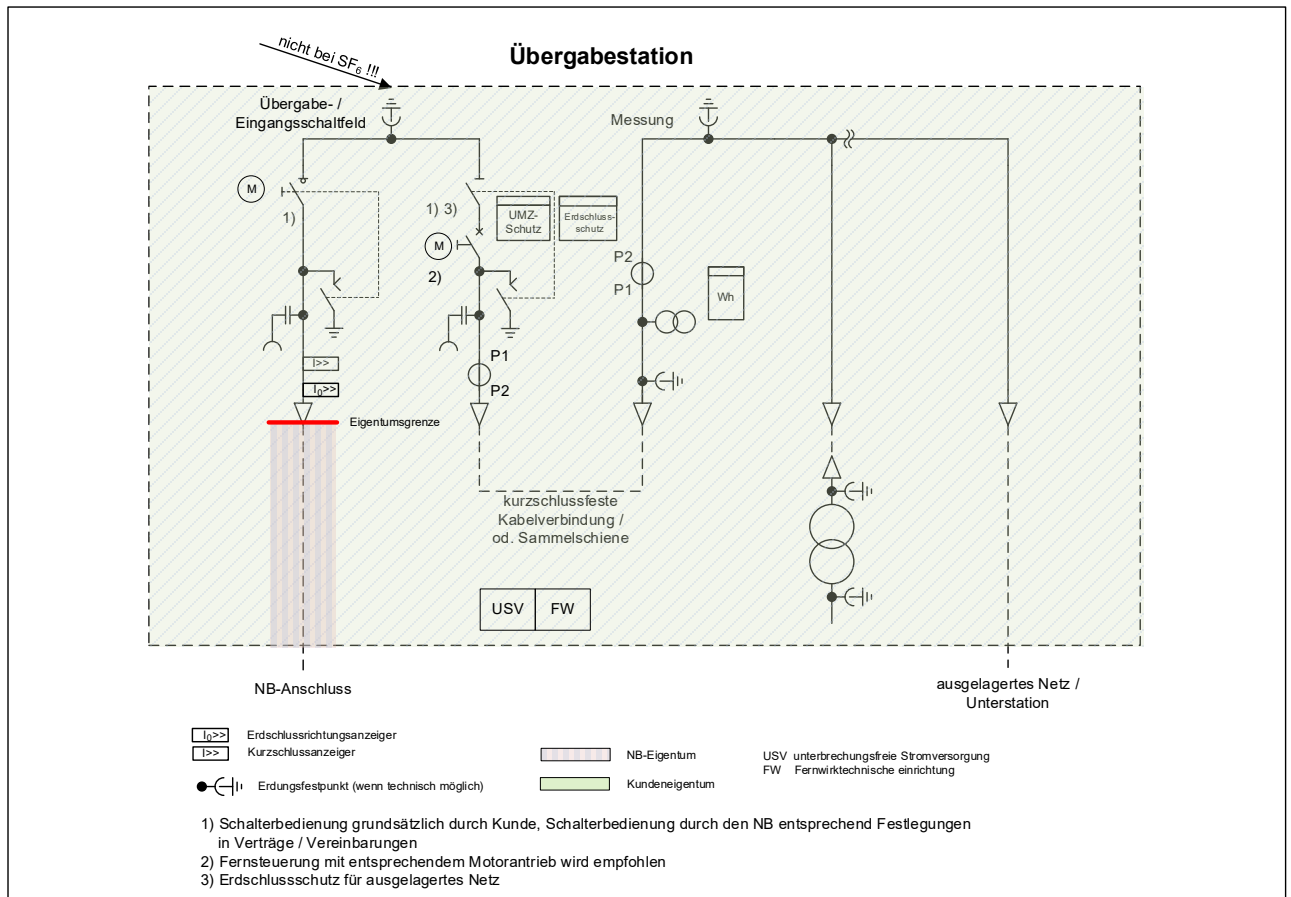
nicht bei $SF_6$ !!!

Übergabestation

Übergabe- / Eingangsschaltfeld

Messung

M

1)

1) 3)

UMZ-Schutz

Erdschluss-schutz

M

2)

P2

P1

Wh

I>>

$I_0$>>

P1

P2

Eigentumsgrenze

kurzschlussfeste Kabelverbindung / od. Sammelschiene

USV

FW

NB-Anschluss

ausgelagertes Netz / Unterstation

$I_0$>> Erdschlussrichtungsanzeiger
I>> Kurzschlussanzeiger

NB-Eigentum

USV unterbrechungsfreie Stromversorgung
FW Fernwirktechnische einrichtung

Erdungsfestpunkt (wenn technisch möglich)

Kundeneigentum

1) Schalterbedienung grundsätzlich durch Kunde, Schalterbedienung durch den NB entsprechend Festlegungen in Verträge / Vereinbarungen
2) Fernsteuerung mit entsprechendem Motorantrieb wird empfohlen
3) Erdschlussschutz für ausgelagertes Netz